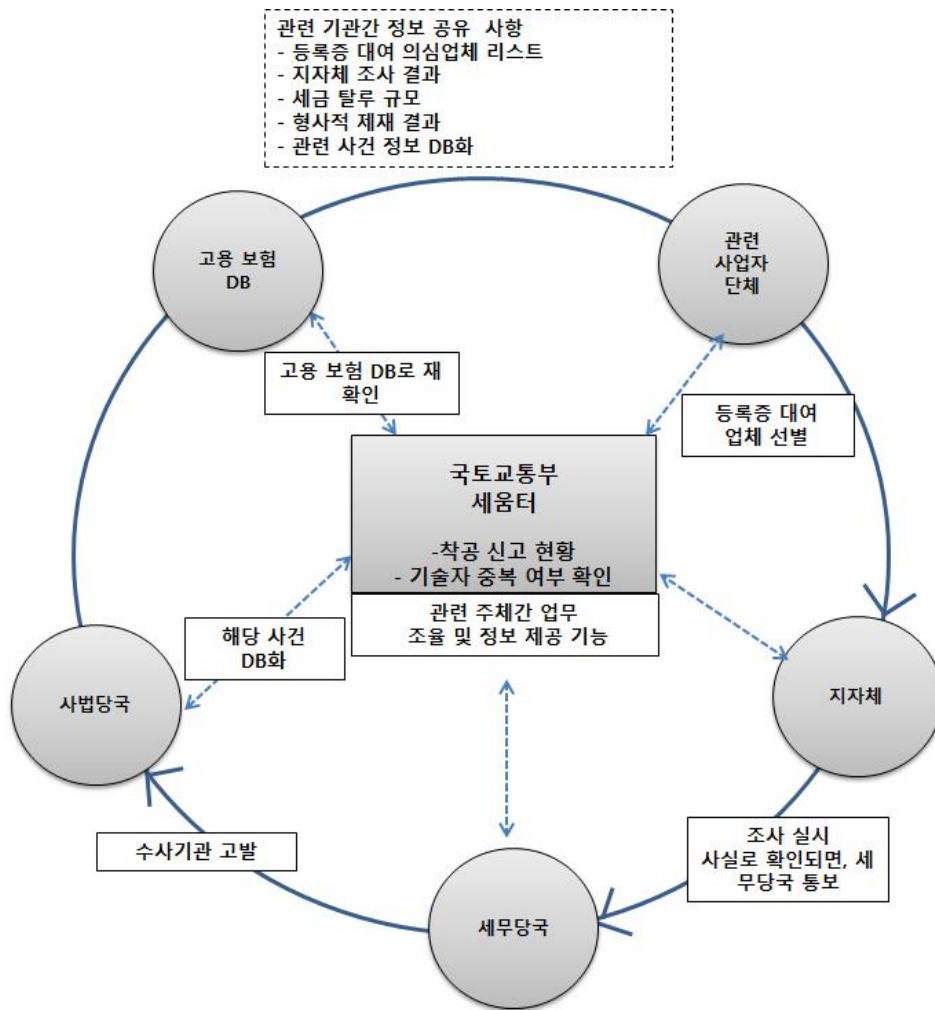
관련 기관간 정보 공유 사항
- 등록증 대여 의심업체 리스트
- 지자체 조사 결과
- 세금 탈루 규모
- 형사적 제재 결과
- 관련 사건 정보 DB화

고용 보험 DB

관련 사업자 단체

고용 보험 DB로 재확인

등록증 대여 업체 선별

국토교통부 세움터

-착공 신고 현황
- 기술자 중복 여부 확인

관련 주체간 업무 조율 및 정보 제공 기능

해당 사건 DB화

사법당국

지자체

조사 실시 사실로 확인되면, 세무당국 통보

수사기관 고발

세무당국